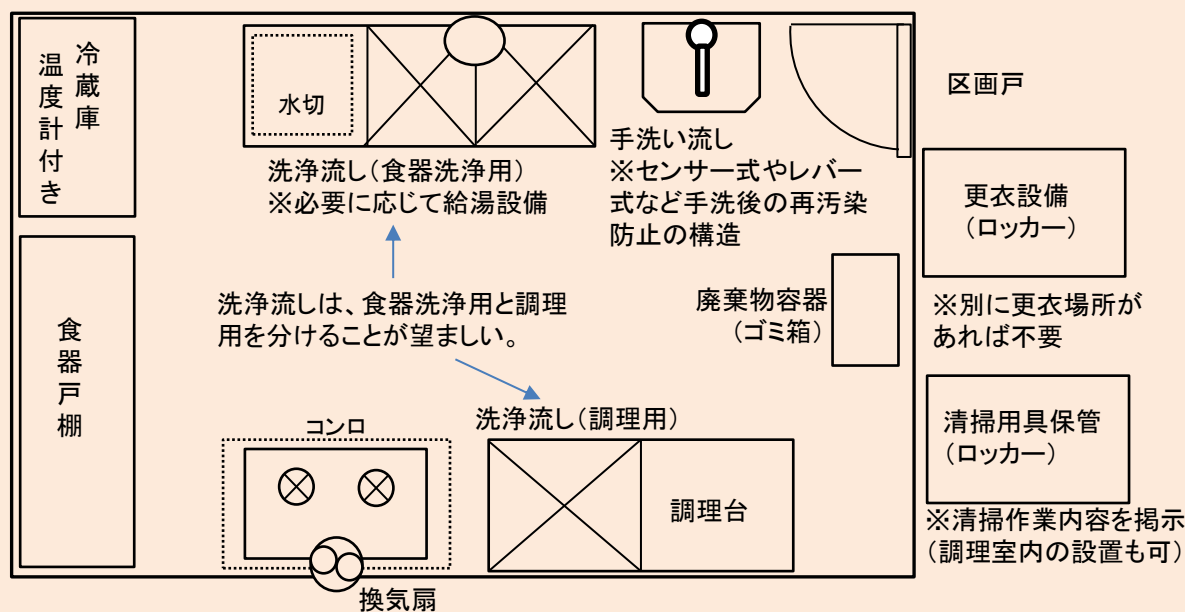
冷蔵庫
温度計付き

水切

洗浄流し（食器洗浄用）
※必要に応じて給湯設備

手洗い流し
※センサー式やレバー式など手洗後の再汚染防止の構造

区画戸

更衣設備
（ロッカー）

※別に更衣場所があれば不要

食器戸棚

洗浄流しは、食器洗浄用と調理用を分けることが望ましい。

廃棄物容器
（ゴミ箱）

清掃用具保管
（ロッカー）

※清掃作業内容を掲示
（調理室内の設置も可）

コンロ

洗浄流し（調理用）

調理台

換気扇